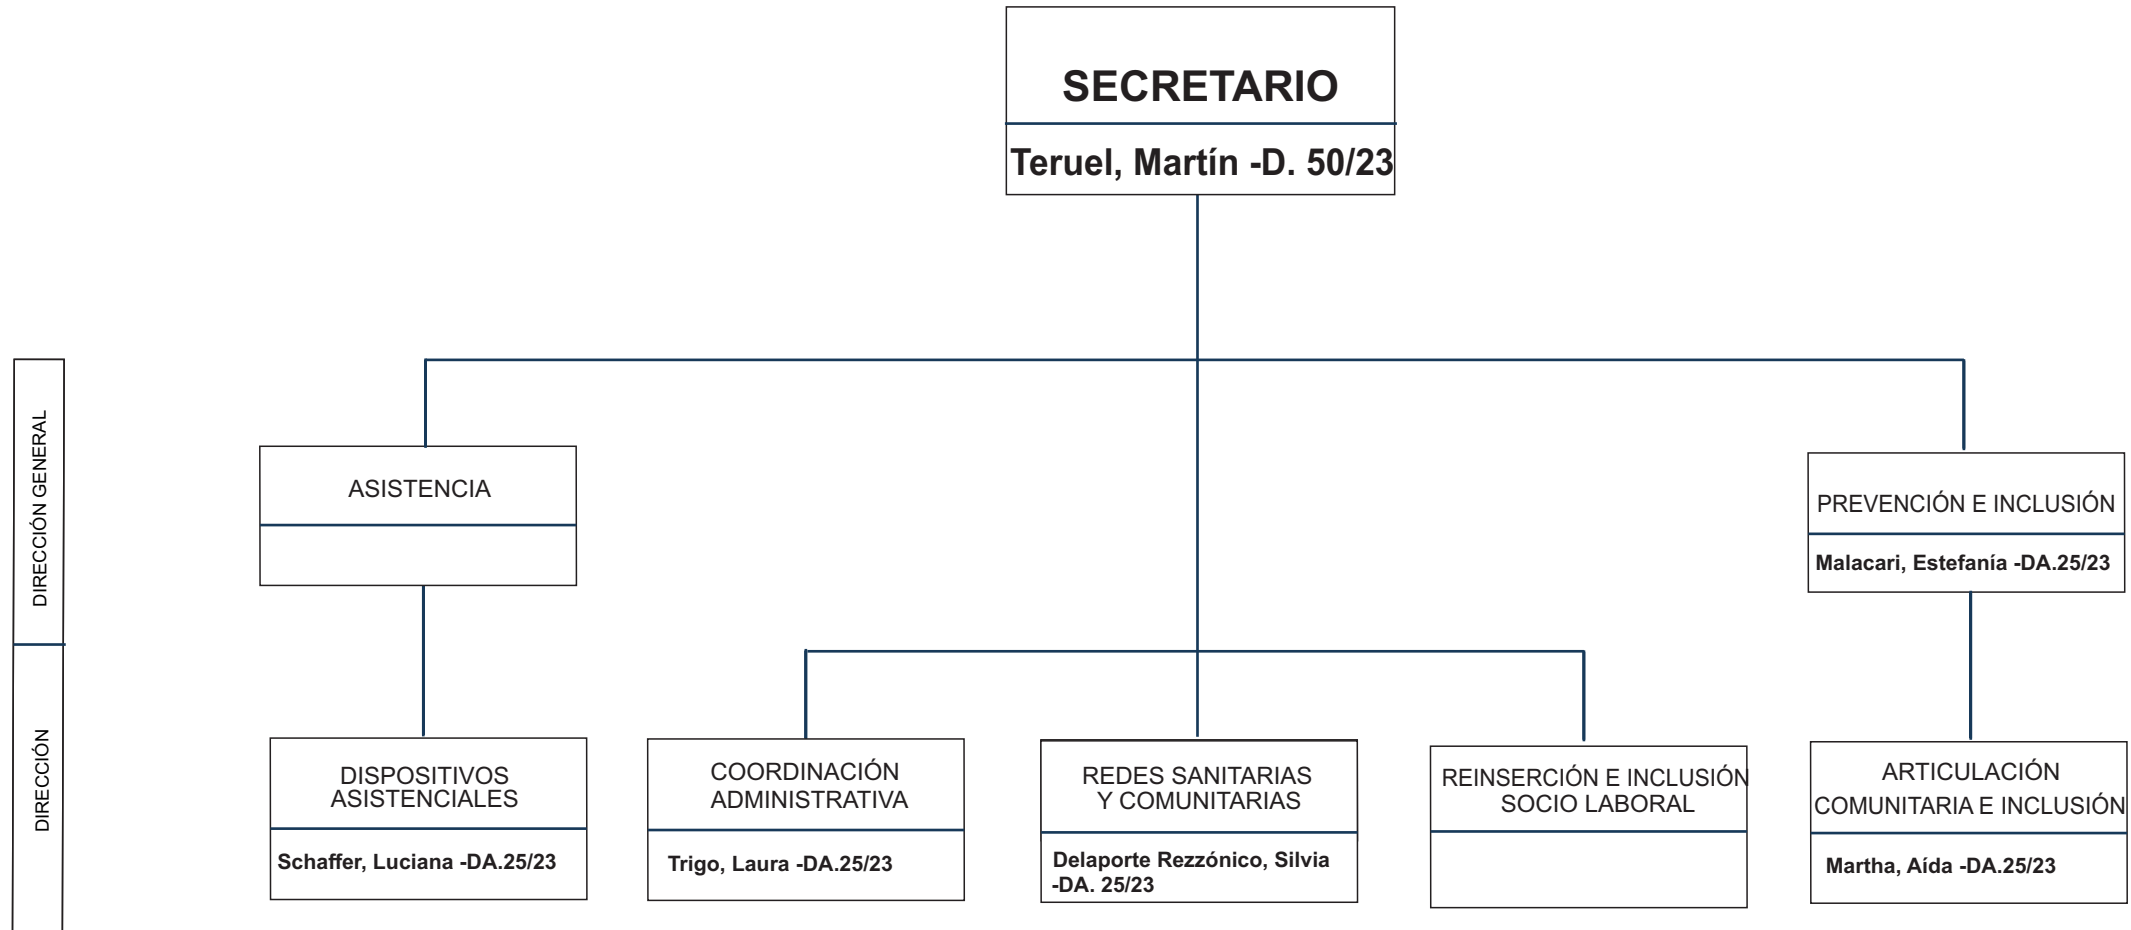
SECRETARIO

Teruel, Martín -D. 50/23

DIRECCIÓN GENERAL

DIRECCIÓN

ASISTENCIA

PREVENCIÓN E INCLUSIÓN

Malacari, Estefanía -DA.25/23

DISPOSITIVOS ASISTENCIALES

Schaffer, Luciana -DA.25/23

COORDINACIÓN ADMINISTRATIVA

Trigo, Laura -DA.25/23

REDES SANITARIAS Y COMUNITARIAS

Delaporte Rezzónico, Silvia -DA. 25/23

REINSERCIÓN E INCLUSIÓN SOCIO LABORAL

ARTICULACIÓN COMUNITARIA E INCLUSIÓN

Martha, Aída -DA.25/23